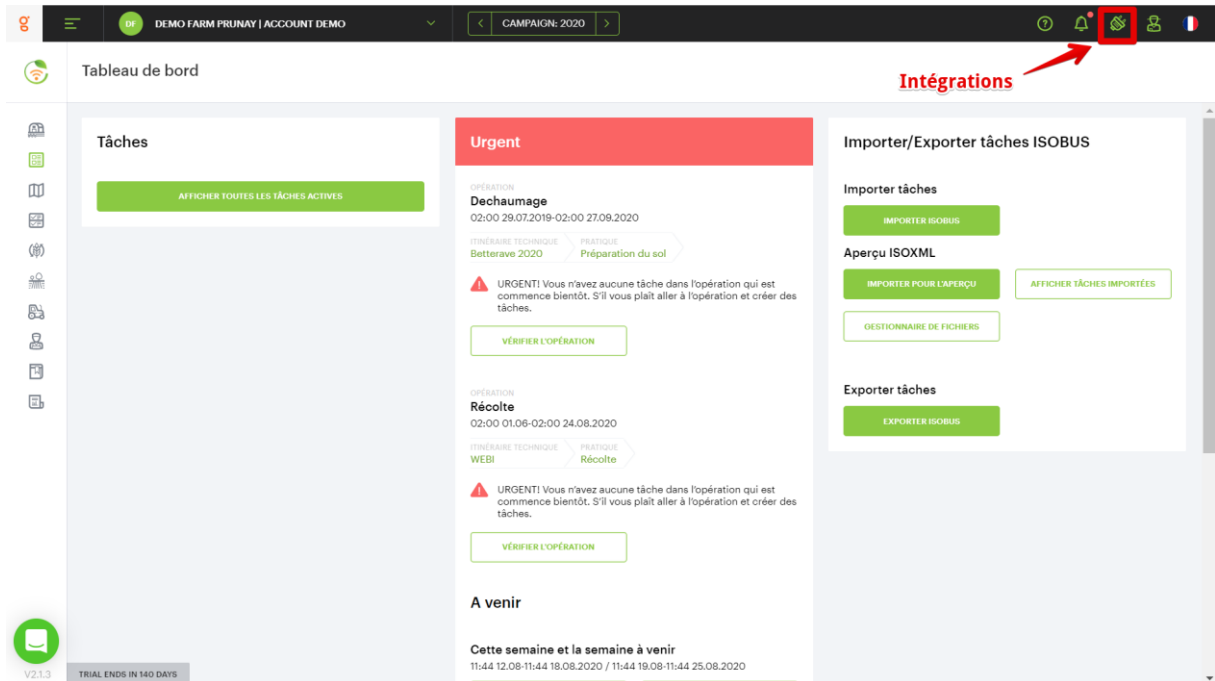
DF DEMO FARM PRUNAY | ACCOUNT DEMO

CAMPAIGN: 2020

Intégrations

Tableau de bord

Tâches

AFFICHER TOUTES LES TÂCHES ACTIVES

Urgent

OPÉRATION
Dechaumage
02:00 29.07.2019-02:00 27.09.2020

ITINÉRAIRE TECHNIQUE Betterave 2020
PRATIQUE Préparation du sol

URGENT! Vous n'avez aucune tâche dans l'opération qui est commence bientôt. S'il vous plaît aller à l'opération et créer des tâches.

VÉRIFIER L'OPÉRATION

OPÉRATION
Récolte
02:00 01.06-02:00 24.08.2020

ITINÉRAIRE TECHNIQUE WEBI
PRATIQUE Récolte

URGENT! Vous n'avez aucune tâche dans l'opération qui est commence bientôt. S'il vous plaît aller à l'opération et créer des tâches.

VÉRIFIER L'OPÉRATION

A venir

Cette semaine et la semaine à venir
11:44 12.08-11:44 18.08.2020 / 11:44 19.08-11:44 25.08.2020

Importer/Exporter tâches ISOBUS

Importer tâches

IMPORTER ISOBUS

Aperçu ISOXML

IMPORTER POUR L'APERÇU

AFFICHER TÂCHES IMPORTÉES

GESTIONNAIRE DE FICHIERS

Exporter tâches

EXPORTER ISOBUS

V2.1.3

TRIAL ENDS IN 140 DAYS